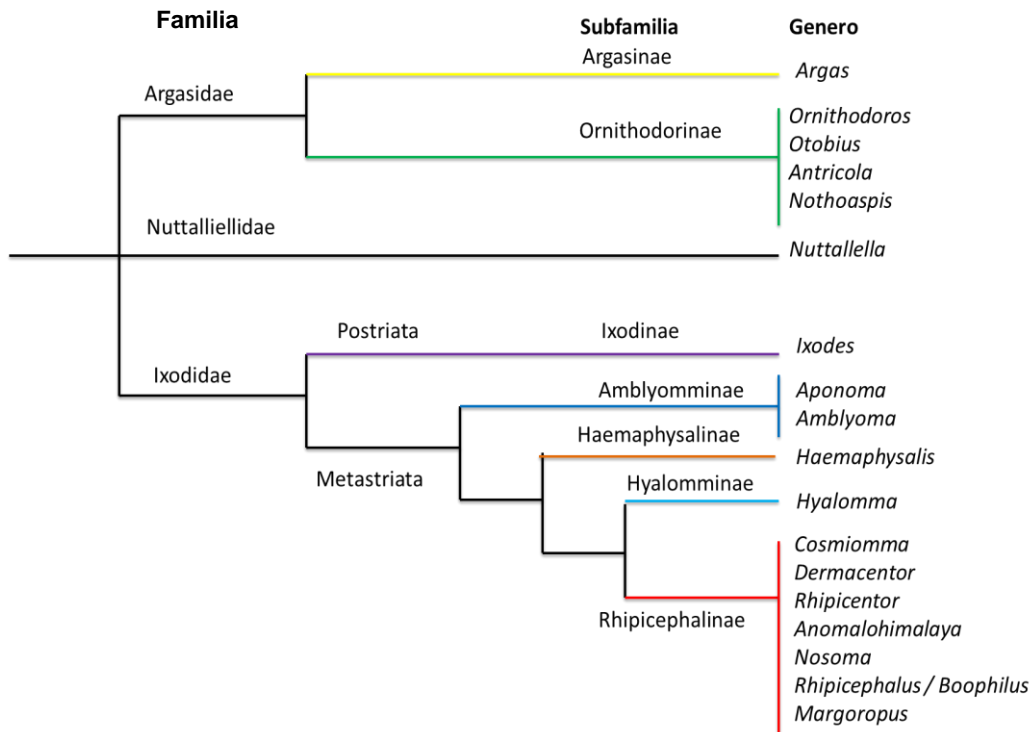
Familia

Subfamilia

Genero

Argasinae

Argas

Argasidae

Ornithodorinae

Ornithodoros
Otobius
Antricola
Nothoaspis

Nuttalliellidae

Nuttallella

Postriata

Ixodinae

Ixodes

Ixodidae

Amblyomminae

Aponoma
Amblyoma

Haemaphysalinae

Haemaphysalis

Metastriata

Hyalomminae

Hyalomma

Rhipicephalinae

Cosmiomma
Dermacentor
Rhipicentor
Anomalohimalaya
Nosoma
Rhipicephalus / Boophilus
Margoropus